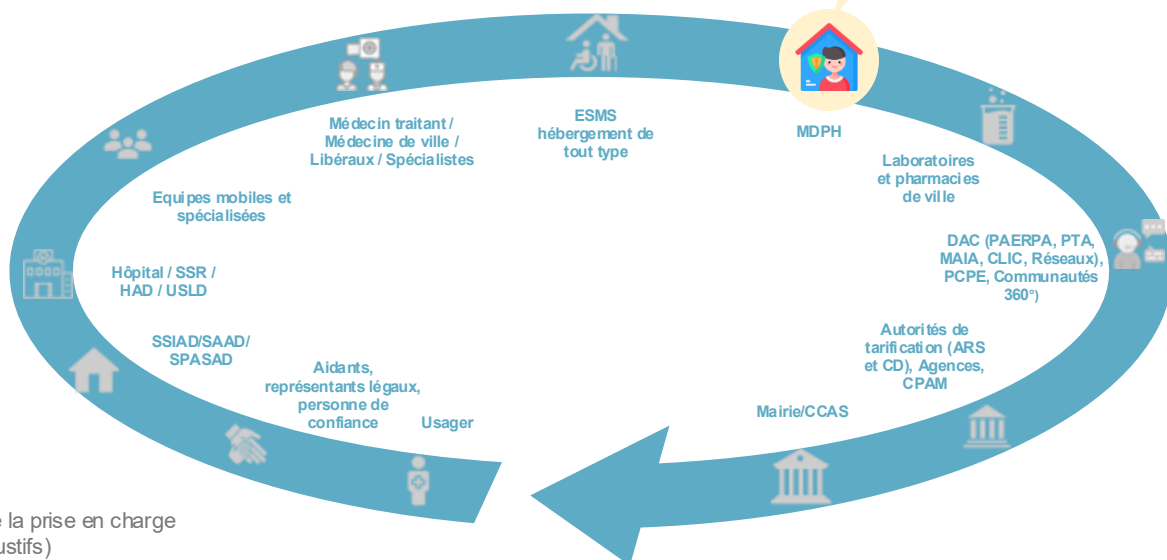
Médecin traitant / Médecine de ville / Libéraux / Spécialistes

ESMS hébergement de tout type

MDPH

Laboratoires et pharmacies de ville

DAC (PAERPA, PTA, MAIA, CLIC, Réseaux), PCPE, Communautés 360°)

Autorités de tarification (ARS et CD), Agences, CPAM

Mairie/CCAS

Usager

Aidants, représentants légaux, personne de confiance

SSIAD/SAAD/ SPASAD

Hôpital / SSR / HAD / USLD

Equipes mobiles et spécialisées

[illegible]e la prise en charge
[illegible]ustifs)